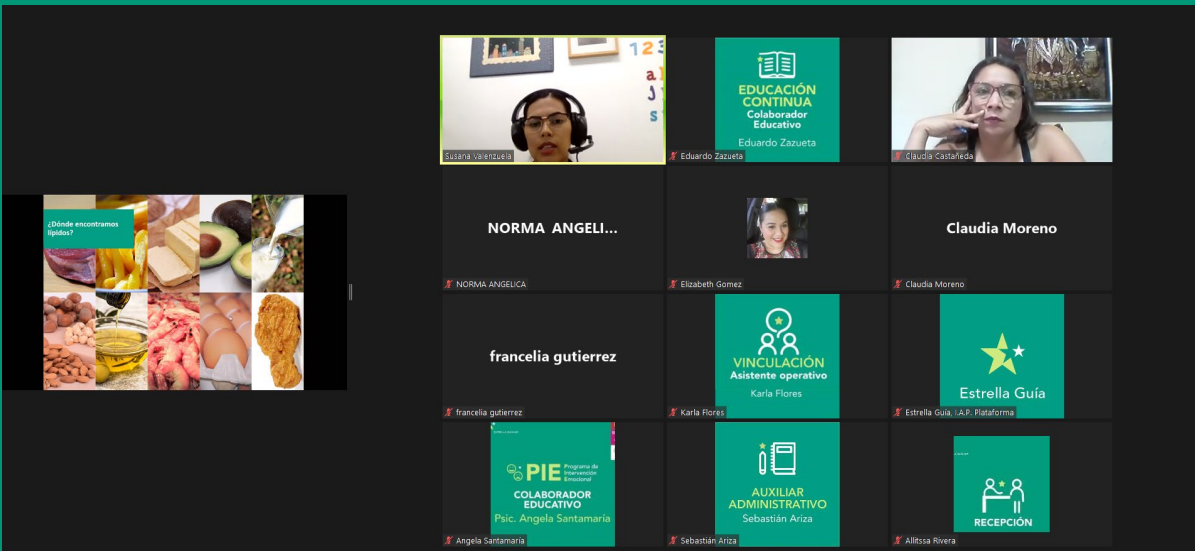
¿Dónde encontramos lípidos?

Susana Valenzuela

EDUCACIÓN CONTINUA
Colaborador Educativo
Eduardo Zazueta

Eduardo Zazueta

Claudia Castañeda

NORMA ANGELI...

NORMA ANGELICA

Elizabeth Gomez

Claudia Moreno

Claudia Moreno

francelia gutierrez

francelia gutierrez

VINCULACIÓN
Asistente operativo
Karla Flores

Karla Flores

Estrella Guía

Estrella Guía, I.A.P. Plataforma

PIE Programa de Intervención Emocional
COLABORADOR EDUCATIVO
Psic. Angela Santamaría

Angela Santamaria

AUXILIAR ADMINISTRATIVO
Sebastián Ariza

Sebastián Ariza

RECEPCIÓN

Allitssa Rivera